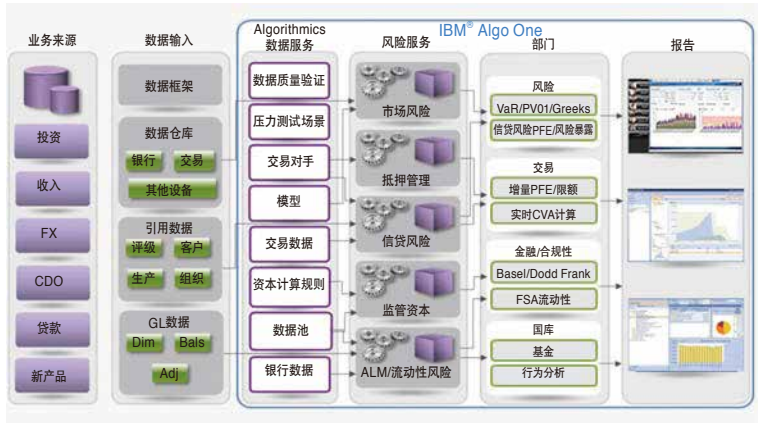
IBM® Algo One

业务来源
投资
收入
FX
CDO
贷款
新产品

数据输入
数据框架
数据仓库
银行
交易
其他设备
引用数据
评级
客户
生产
组织
GL数据
Dim
Bals
Adj

Algorithmics 数据服务
数据质量验证
压力测试场景
交易对手
模型
交易数据
资本计算规则
数据池
银行数据

风险服务
市场风险
抵押管理
信贷风险
监管资本
ALM/流动性风险

部门
风险
VaR/PV01/Greeks
信贷风险PFE/风险暴露
交易
增量PFE/限额
实时CVA计算
金融/合规性
Basel/Dodd Frank
FSA流动性
国库
基金
行为分析

报告